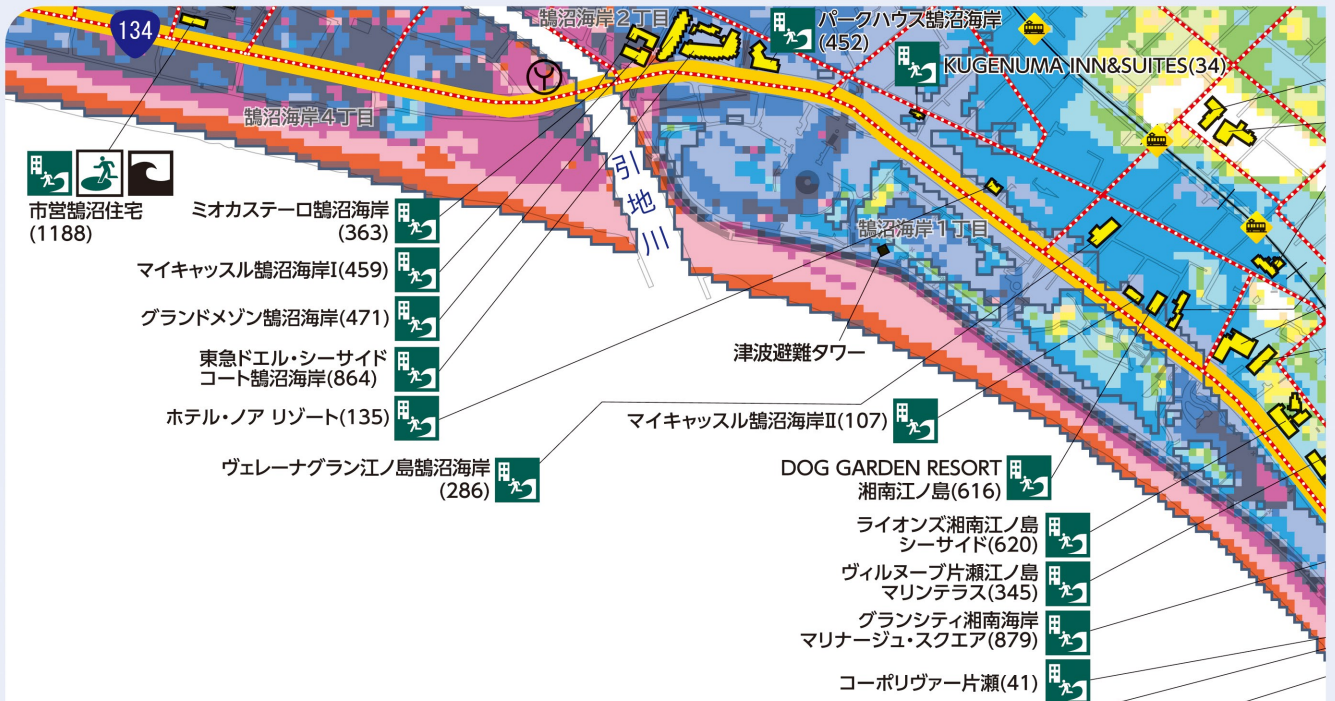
134

鵠沼海岸２丁目

パークハウス鵠沼海岸
(452)

KUGENUMA INN&SUITES(34)

鵠沼海岸４丁目

引地川

市営鵠沼住宅
(1188)

ミオカステーロ鵠沼海岸
(363)

マイキャッスル鵠沼海岸I(459)

グランドメゾン鵠沼海岸(471)

東急ドエル・シーサイド
コート鵠沼海岸(864)

ホテル・ノア リゾート(135)

ヴェレーナグラン江ノ島鵠沼海岸
(286)

鵠沼海岸１丁目

津波避難タワー

マイキャッスル鵠沼海岸II(107)

DOG GARDEN RESORT
湘南江ノ島(616)

ライオンズ湘南江ノ島
シーサイド(620)

ヴィルヌーブ片瀬江ノ島
マリンテラス(345)

グランシティ湘南海岸
マリナージュ・スクエア(879)

コーポリヴァー片瀬(41)